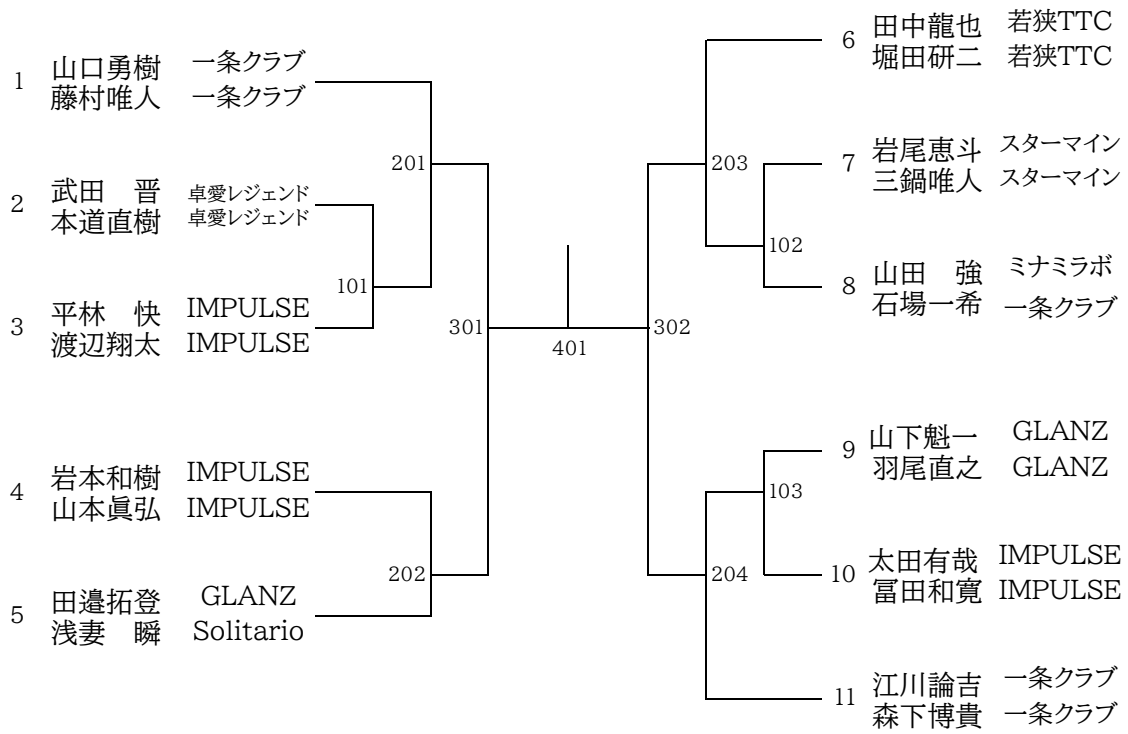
1 山口勇樹 一条クラブ
藤村唯人 一条クラブ

2 武田　晋 卓愛レジェンド
本道直樹 卓愛レジェンド

3 平林　快 IMPULSE
渡辺翔太 IMPULSE

4 岩本和樹 IMPULSE
山本眞弘 IMPULSE

5 田邉拓登 GLANZ
浅妻　瞬 Solitario

101
201
202
301
401
302
203
204
102
103

6 田中龍也 若狭TTC
堀田研二 若狭TTC

7 岩尾恵斗 スターマイン
三鍋唯人 スターマイン

8 山田　強 ミナミラボ
石場一希 一条クラブ

9 山下魁一 GLANZ
羽尾直之 GLANZ

10 太田有哉 IMPULSE
冨田和寛 IMPULSE

11 江川論吉 一条クラブ
森下博貴 一条クラブ